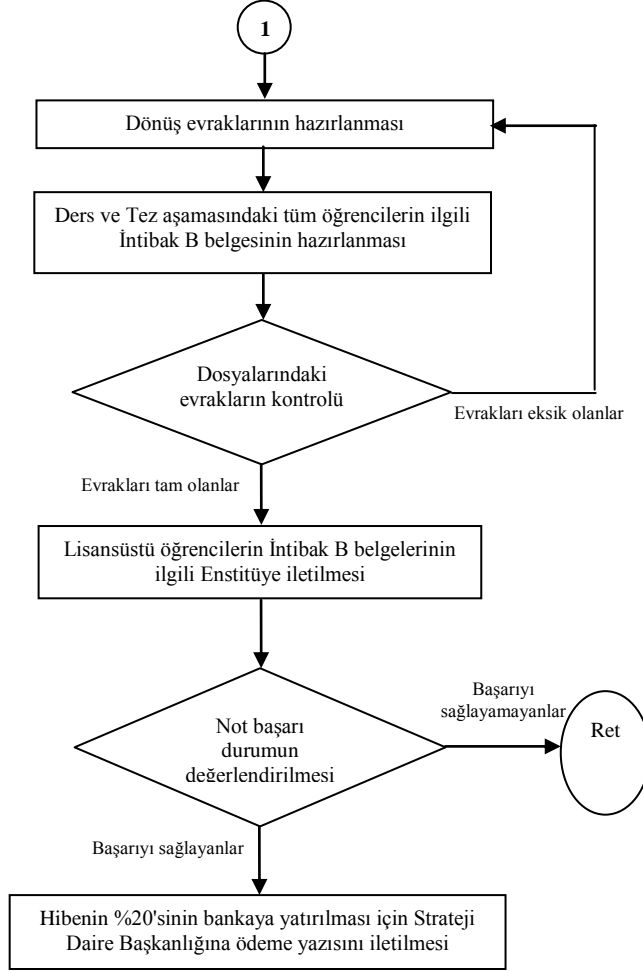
1

Dönüş evraklarının hazırlanması

Ders ve Tez aşamasındaki tüm öğrencilerin ilgili İntibak B belgesinin hazırlanması

Dosyalarındaki evrakların kontrolü

Evrakları eksik olanlar

Evrakları tam olanlar

Lisansüstü öğrencilerin İntibak B belgelerinin ilgili Enstitüye iletilmesi

Not başarı durumun değerlendirilmesi

Başarıyı sağlayamayanlar

Ret

Başarıyı sağlayanlar

Hibenin %20'sinin bankaya yatırılması için Strateji Daire Başkanlığına ödeme yazısını iletilmesi